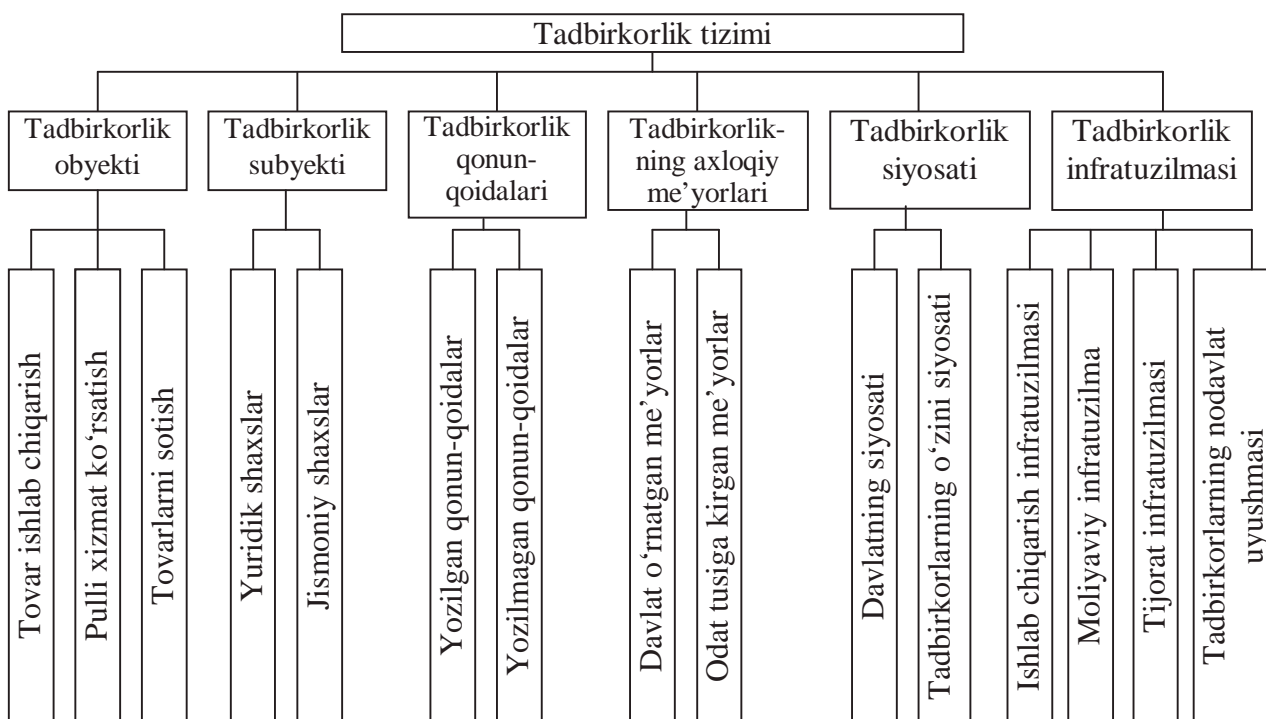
Tadbirkorlik tizimi

Tadbirkorlik obyekti

Tovar ishlab chiqarish

Pulli xizmat ko'rsatish

Tovarlarni sotish

Tadbirkorlik subyekti

Yuridik shaxslar

Jismoniy shaxslar

Tadbirkorlik qonun-qoidalari

Yozilgan qonun-qoidalar

Yozilmagan qonun-qoidalar

Tadbirkorlikning axloqiy me'yorlari

Davlat o'rnatgan me'yorlar

Odat tusiga kirgan me'yorlar

Tadbirkorlik siyosati

Davlatning siyosati

Tadbirkorlarning o'zini siyosati

Tadbirkorlik infratuzilmasi

Ishlab chiqarish infratuzilmasi

Moliyaviy infratuzilma

Tijorat infratuzilmasi

Tadbirkorlarning nodavlat uyushmasi